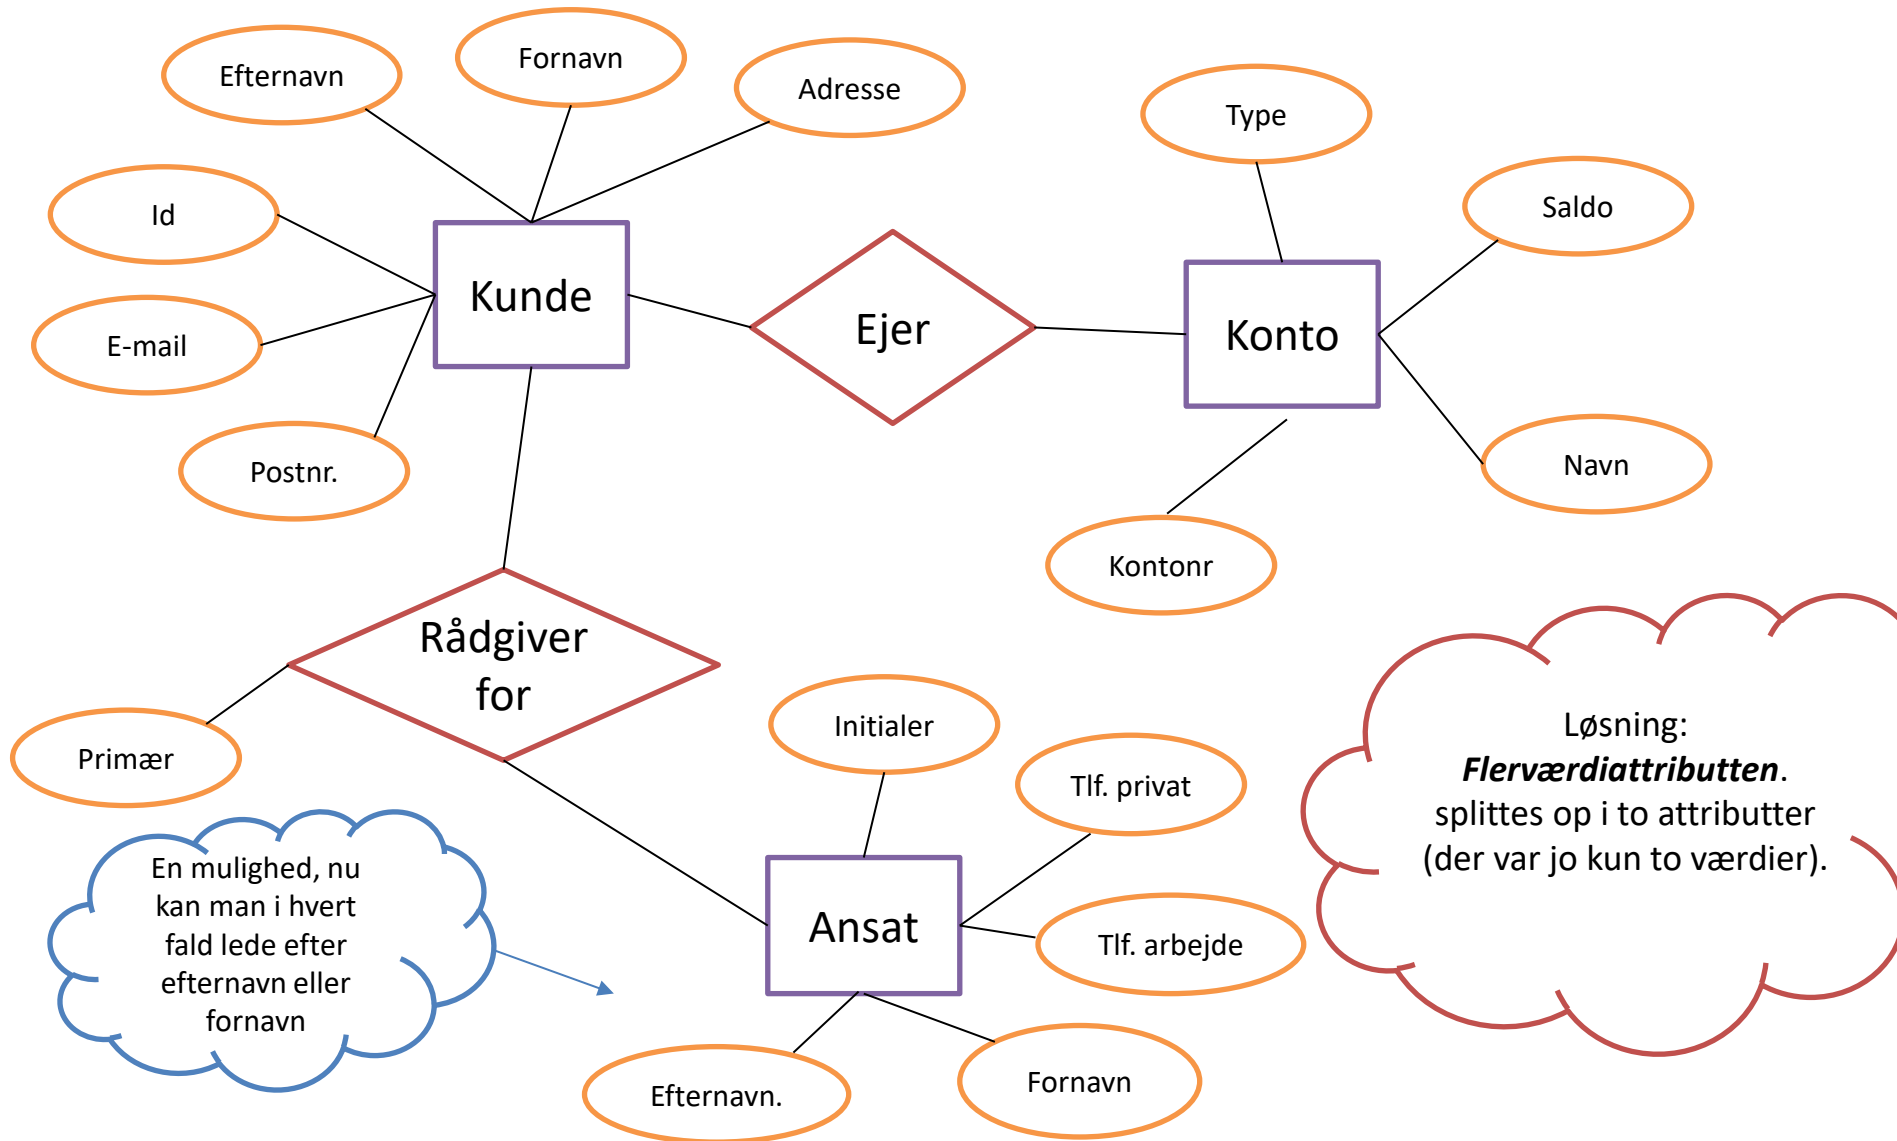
Efternavn

Fornavn

Adresse

Type

Id

Kunde

Ejer

Konto

Saldo

E-mail

Postnr.

Navn

Kontonr

Rådgiver for

Primær

Initialer

Tlf. privat

Løsning: ***Flerværdiattributten***. splittes op i to attributter (der var jo kun to værdier).

En mulighed, nu kan man i hvert fald lede efter efternavn eller fornavn

Ansat

Tlf. arbejde

Efternavn.

Fornavn